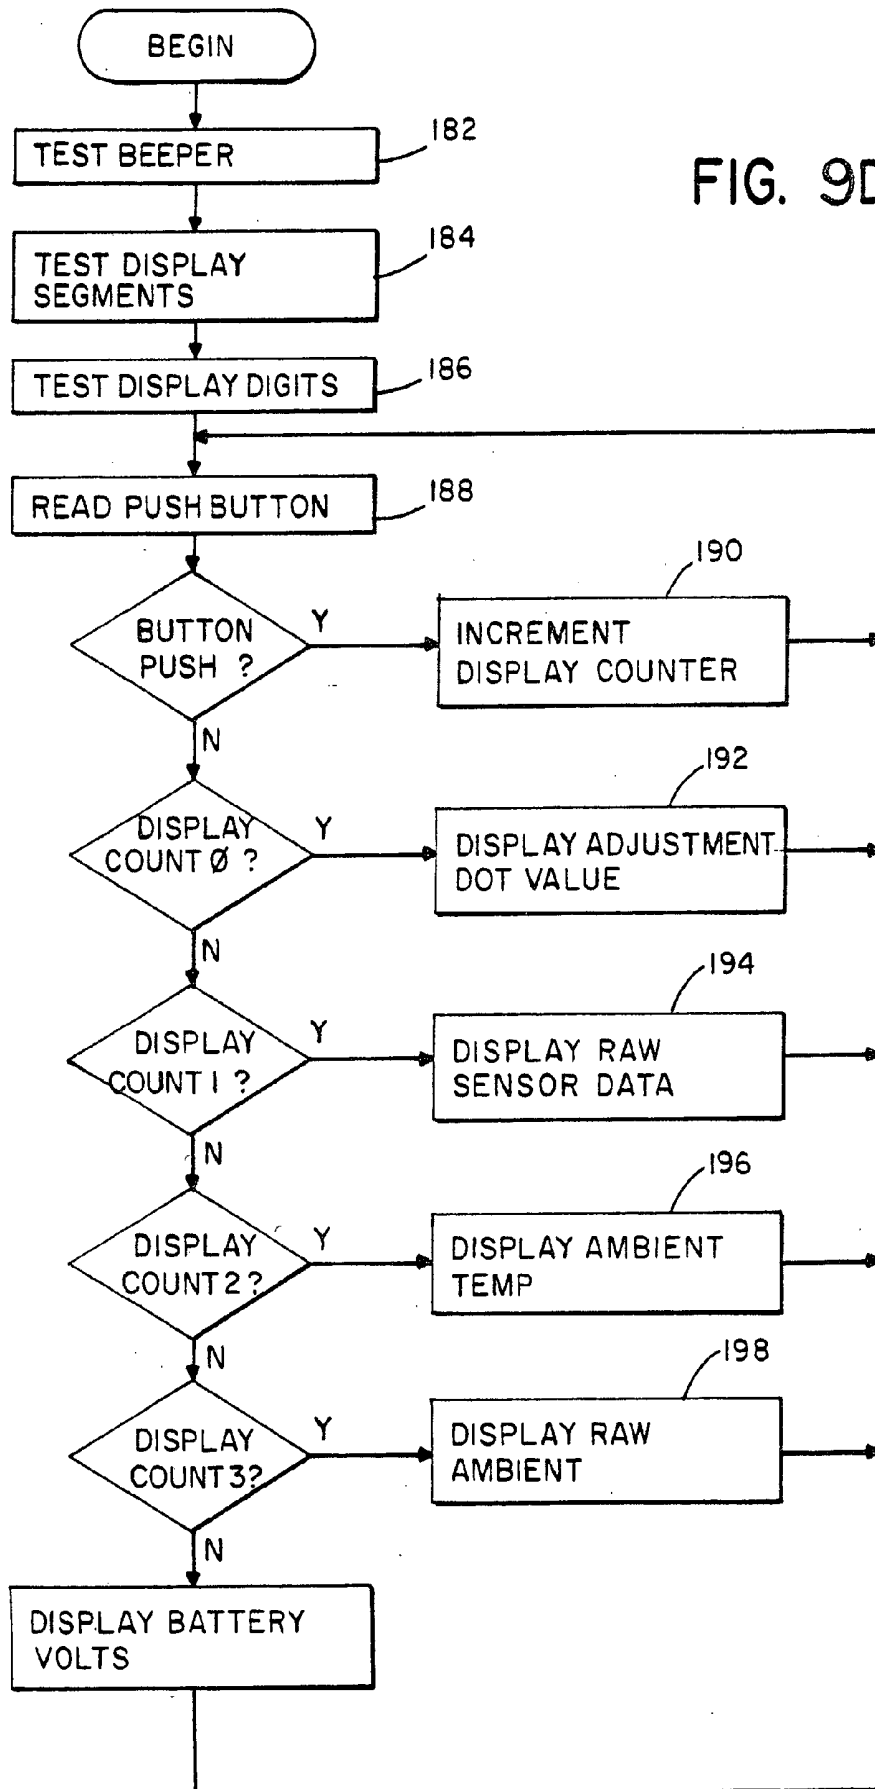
BEGIN

TEST BEEPER 182

FIG. 9D

TEST DISPLAY SEGMENTS 184

TEST DISPLAY DIGITS 186

READ PUSH BUTTON 188

BUTTON PUSH ?
Y
190
INCREMENT DISPLAY COUNTER
N

DISPLAY COUNT Ø ?
Y
192
DISPLAY ADJUSTMENT DOT VALUE
N

DISPLAY COUNT 1 ?
Y
194
DISPLAY RAW SENSOR DATA
N

DISPLAY COUNT 2 ?
Y
196
DISPLAY AMBIENT TEMP
N

DISPLAY COUNT 3?
Y
198
DISPLAY RAW AMBIENT
N

DISPLAY BATTERY VOLTS